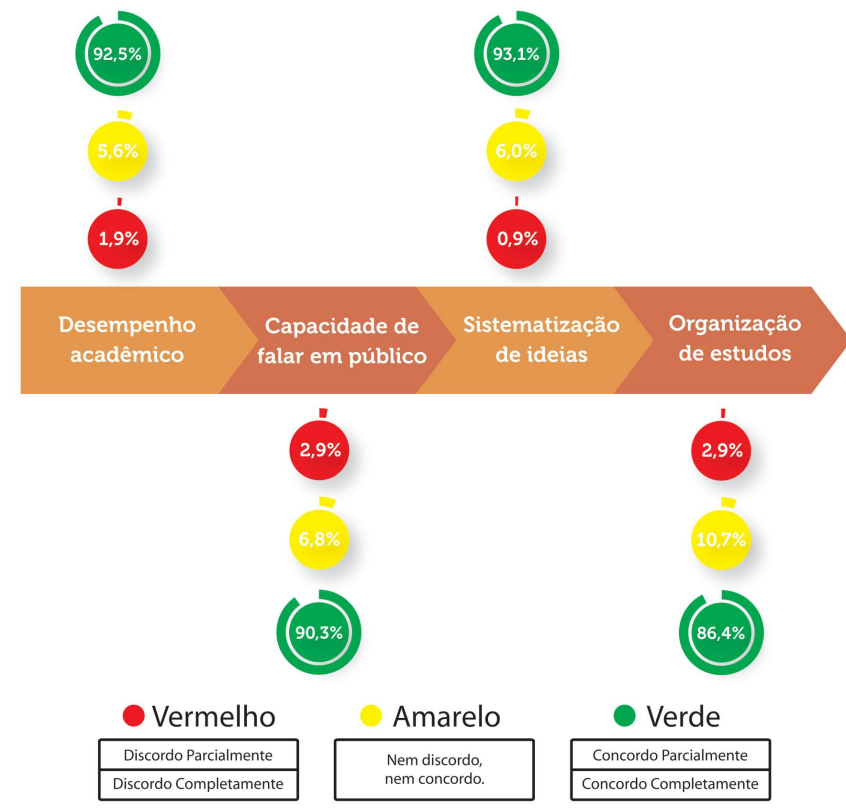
92,5%

5,6%

1,9%

93,1%

6,0%

0,9%

Desempenho acadêmico

Capacidade de falar em público

Sistematização de ideias

Organização de estudos

2,9%

6,8%

90,3%

2,9%

10,7%

86,4%

Vermelho

Discordo Parcialmente

Discordo Completamente

Amarelo

Nem discordo, nem concordo.

Verde

Concordo Parcialmente

Concordo Completamente